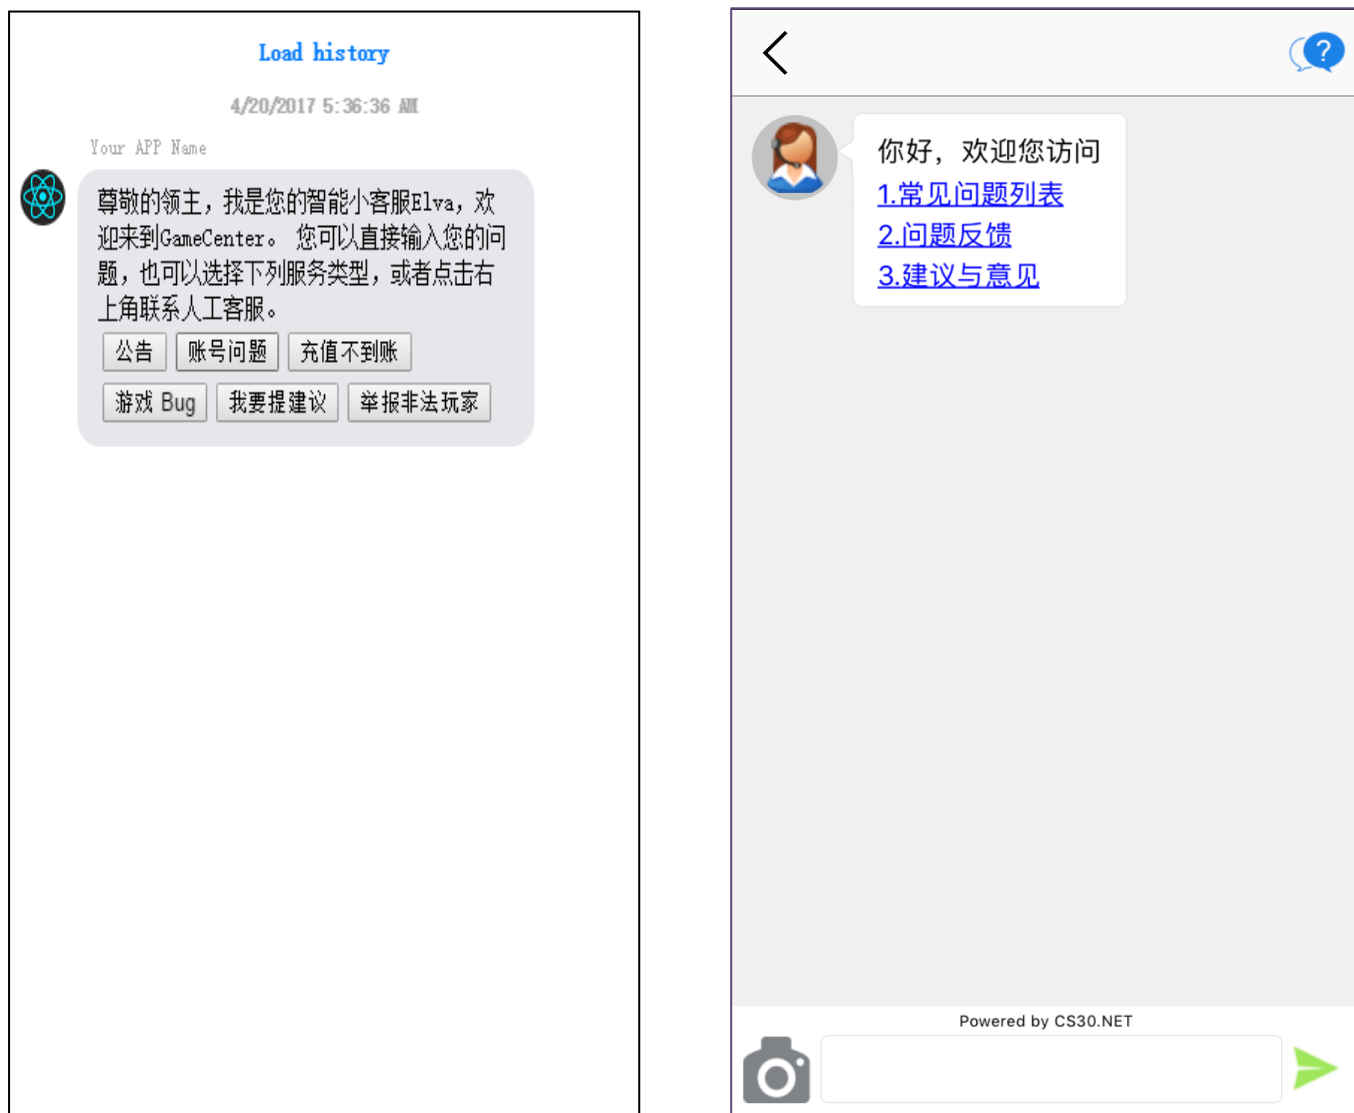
Load history

4/20/2017 5:36:36 AM

Your APP Name

尊敬的领主，我是您的智能小客服Elva，欢迎来到GameCenter。 您可以直接输入您的问题，也可以选择下列服务类型，或者点击右上角联系人工客服。

公告 账号问题 充值不到账

游戏 Bug 我要提建议 举报非法玩家

?

你好，欢迎您访问
1.常见问题列表
2.问题反馈
3.建议与意见

Powered by CS30.NET